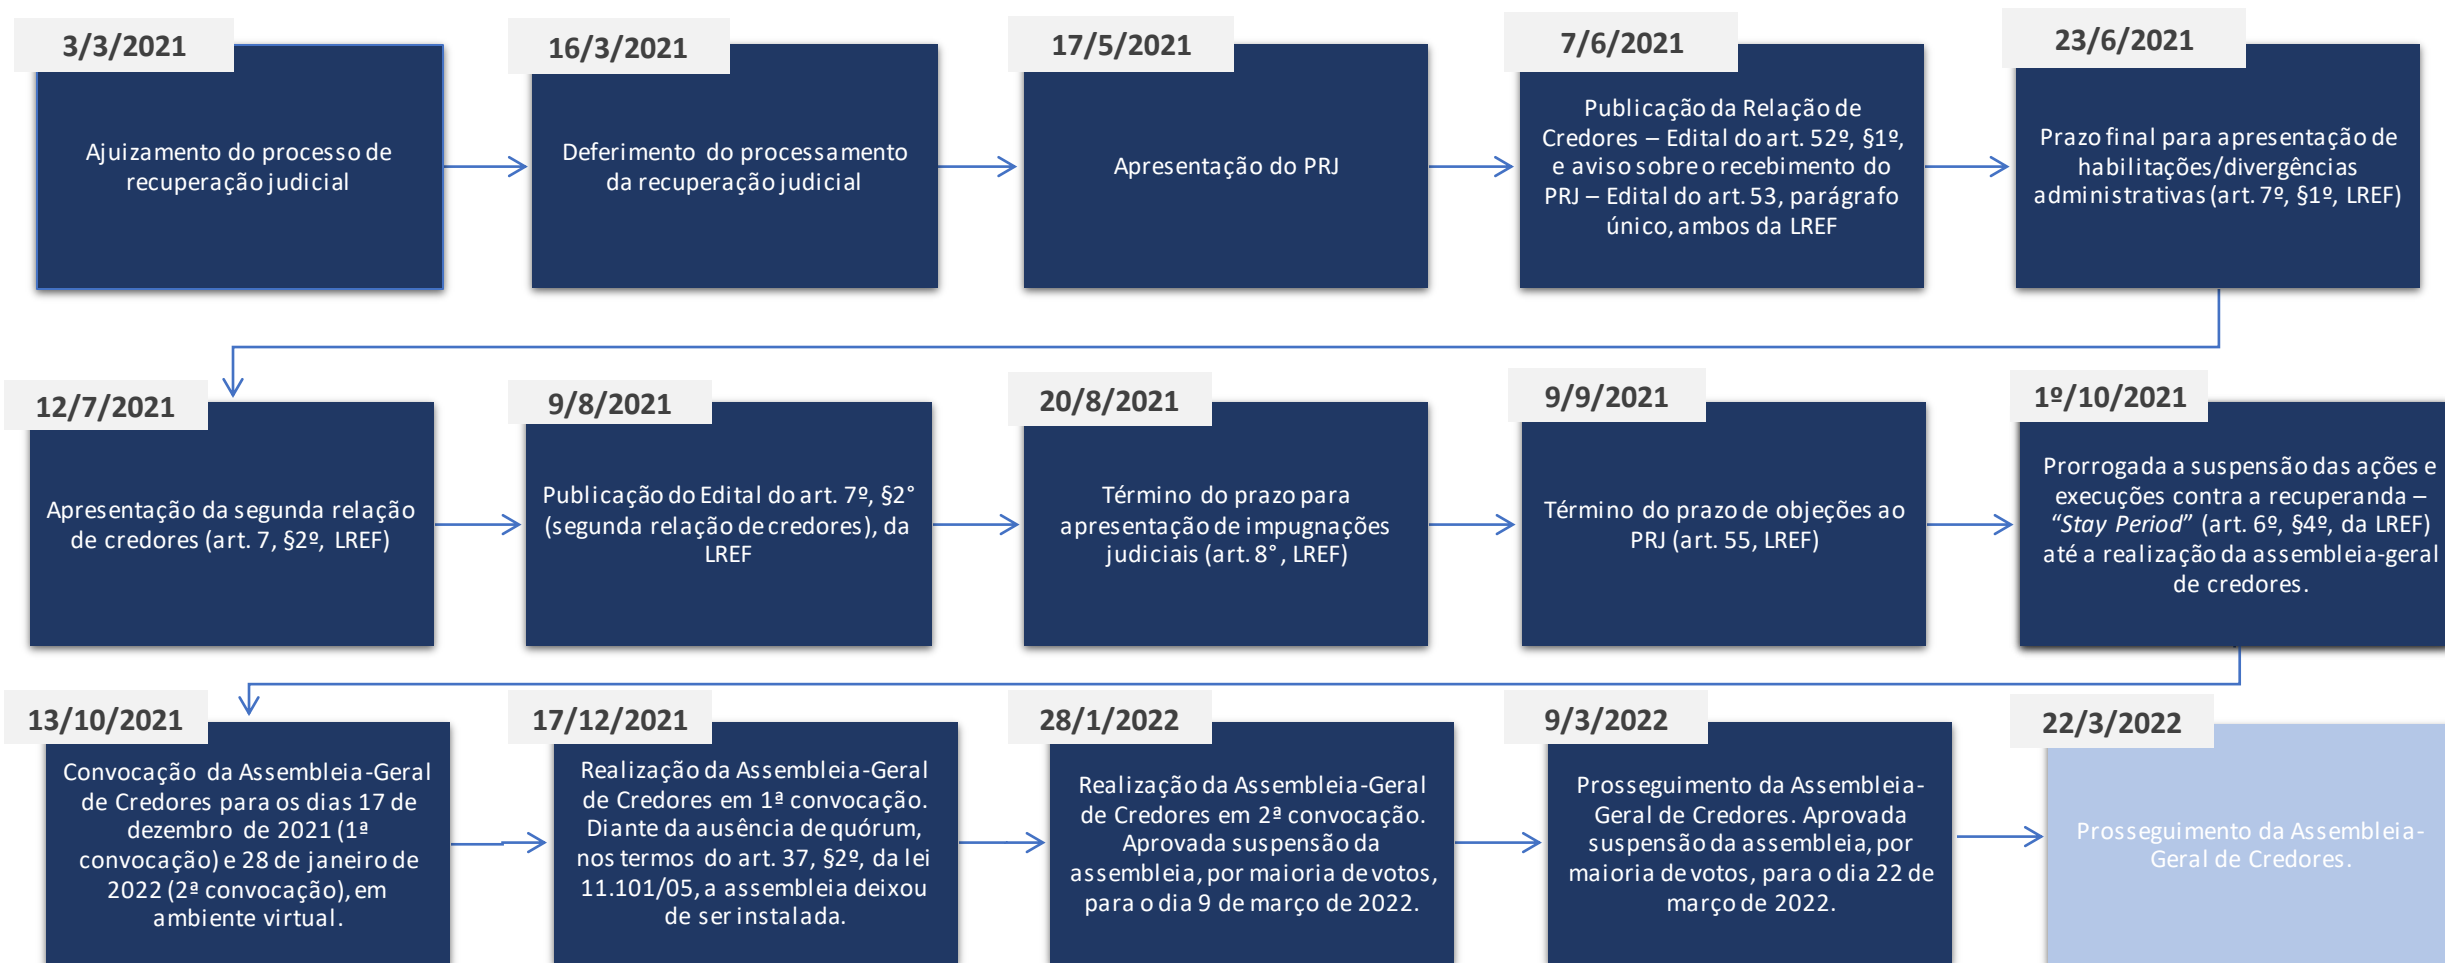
3/3/2021

Ajuizamento do processo de recuperação judicial

16/3/2021

Deferimento do processamento da recuperação judicial

17/5/2021

Apresentação do PRJ

7/6/2021

Publicação da Relação de Credores – Edital do art. 52º, §1º, e aviso sobre o recebimento do PRJ – Edital do art. 53, parágrafo único, ambos da LREF

23/6/2021

Prazo final para apresentação de habilitações/divergências administrativas (art. 7º, §1º, LREF)

12/7/2021

Apresentação da segunda relação de credores (art. 7, §2º, LREF)

9/8/2021

Publicação do Edital do art. 7º, §2° (segunda relação de credores), da LREF

20/8/2021

Término do prazo para apresentação de impugnações judiciais (art. 8°, LREF)

9/9/2021

Término do prazo de objeções ao PRJ (art. 55, LREF)

1º/10/2021

Prorrogada a suspensão das ações e execuções contra a recuperanda – *"Stay Period"* (art. 6º, §4º, da LREF) até a realização da assembleia-geral de credores.

13/10/2021

Convocação da Assembleia-Geral de Credores para os dias 17 de dezembro de 2021 (1ª convocação) e 28 de janeiro de 2022 (2ª convocação), em ambiente virtual.

17/12/2021

Realização da Assembleia-Geral de Credores em 1ª convocação. Diante da ausência de quórum, nos termos do art. 37, §2º, da lei 11.101/05, a assembleia deixou de ser instalada.

28/1/2022

Realização da Assembleia-Geral de Credores em 2ª convocação. Aprovada suspensão da assembleia, por maioria de votos, para o dia 9 de março de 2022.

9/3/2022

Prosseguimento da Assembleia-Geral de Credores. Aprovada suspensão da assembleia, por maioria de votos, para o dia 22 de março de 2022.

22/3/2022

Prosseguimento da Assembleia-Geral de Credores.